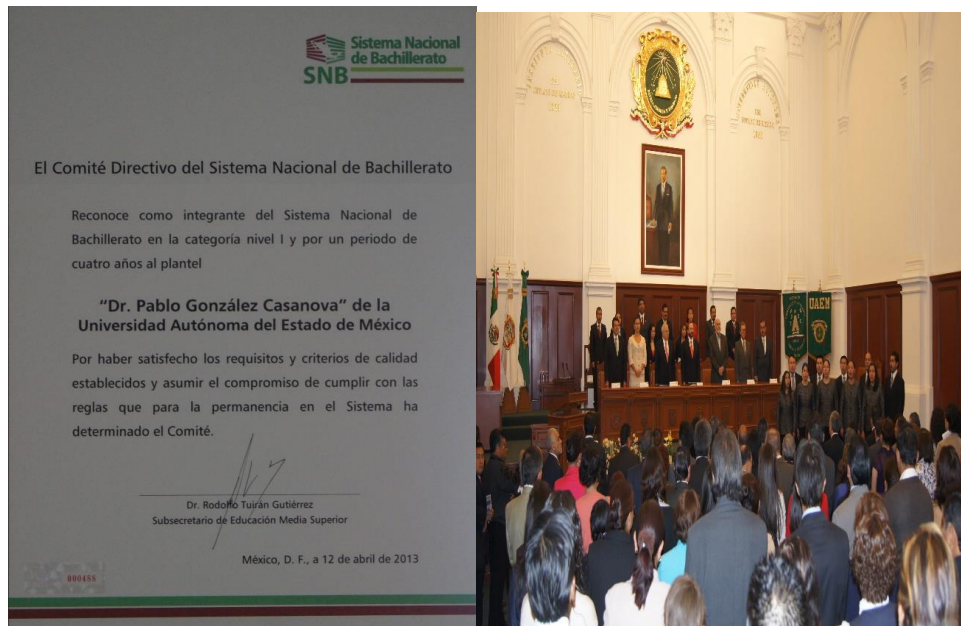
SNB Sistema Nacional de Bachillerato

El Comité Directivo del Sistema Nacional de Bachillerato

Reconoce como integrante del Sistema Nacional de Bachillerato en la categoría nivel I y por un periodo de cuatro años al plantel

"Dr. Pablo González Casanova" de la Universidad Autónoma del Estado de México

Por haber satisfecho los requisitos y criterios de calidad establecidos y asumir el compromiso de cumplir con las reglas que para la permanencia en el Sistema ha determinado el Comité.

Dr. Rodolfo Tuirán Gutiérrez
Subsecretario de Educación Media Superior

México, D. F., a 12 de abril de 2013

000488

UAEM